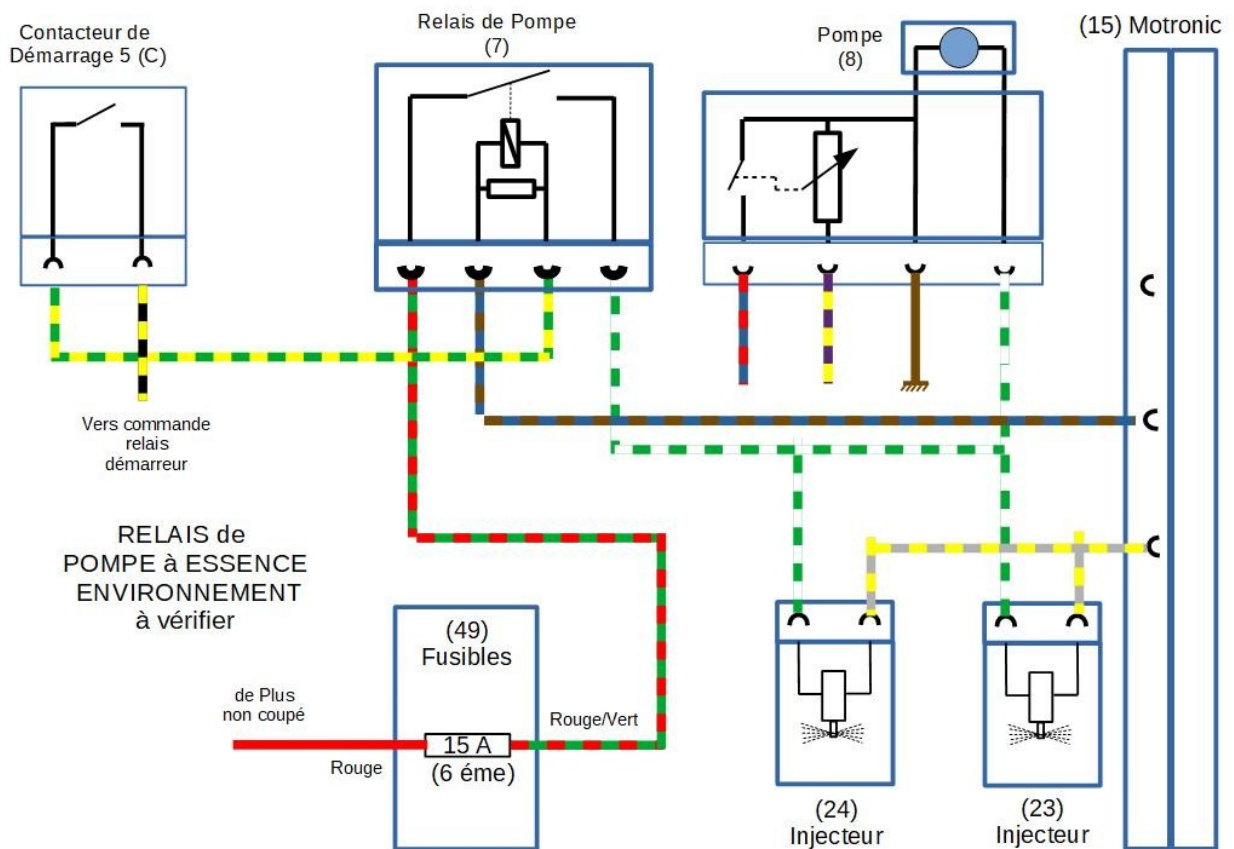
Contacteur de Démarrage 5 (C)

Relais de Pompe (7)

Pompe (8)

(15) Motronic

Vers commande relais démarreur

RELAIS de POMPE à ESSENCE ENVIRONNEMENT à vérifier

(49) Fusibles

de Plus non coupé

Rouge

15 A (6 éme)

Rouge/Vert

(24) Injecteur

(23) Injecteur